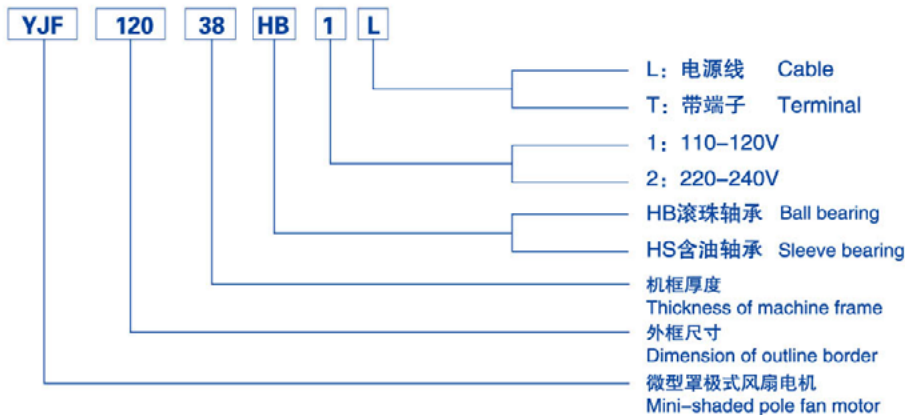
YJF 120 38 HB 1 L

L：电源线 Cable

T：带端子 Terminal

1：110-120V

2：220-240V

HB滚珠轴承 Ball bearing

HS含油轴承 Sleeve bearing

机框厚度
Thickness of machine frame

外框尺寸
Dimension of outline border

微型罩极式风扇电机
Mini-shaded pole fan motor